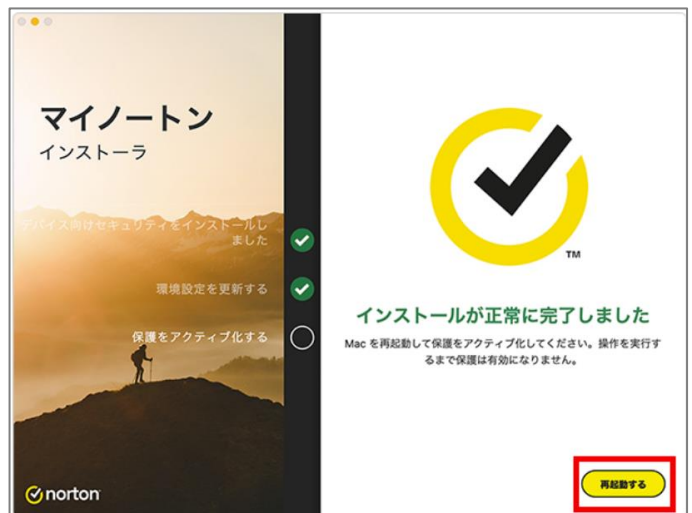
マイノートン
インストーラ

デバイス向けセキュリティをインストールしました

環境設定を更新する

保護をアクティブ化する

norton

TM

インストールが正常に完了しました

Mac を再起動して保護をアクティブ化してください。操作を実行するまで保護は有効になりません。

再起動する